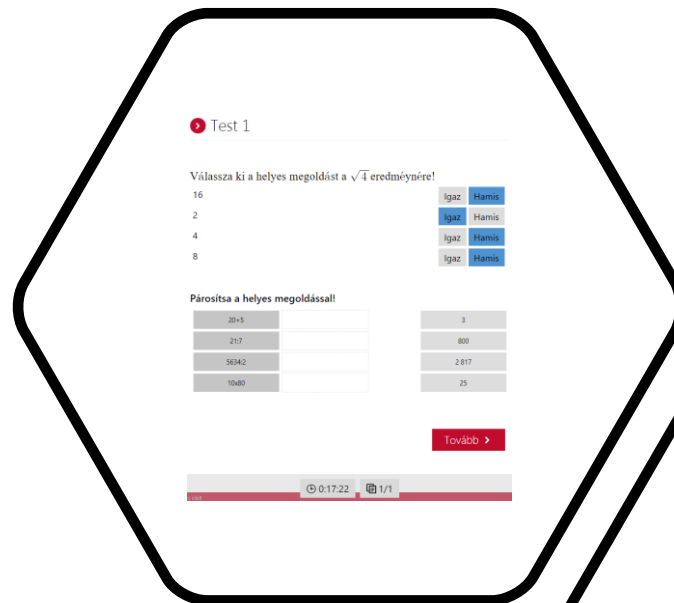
Test 1

Válassza ki a helyes megoldást a $\sqrt{4}$ eredményére!

| | | |
|---|---|---|
| 16 | Igaz | Hamis |
| 2 | Igaz | Hamis |
| 4 | Igaz | Hamis |
| 8 | Igaz | Hamis |

Párosítsa a helyes megoldással!

| | | |
|---|---|---|
| 20+5 | | 3 |
| 21:7 | | 800 |
| 5634:2 | | 2 817 |
| 10x80 | | 25 |

Tovább

0:17:22 1/1